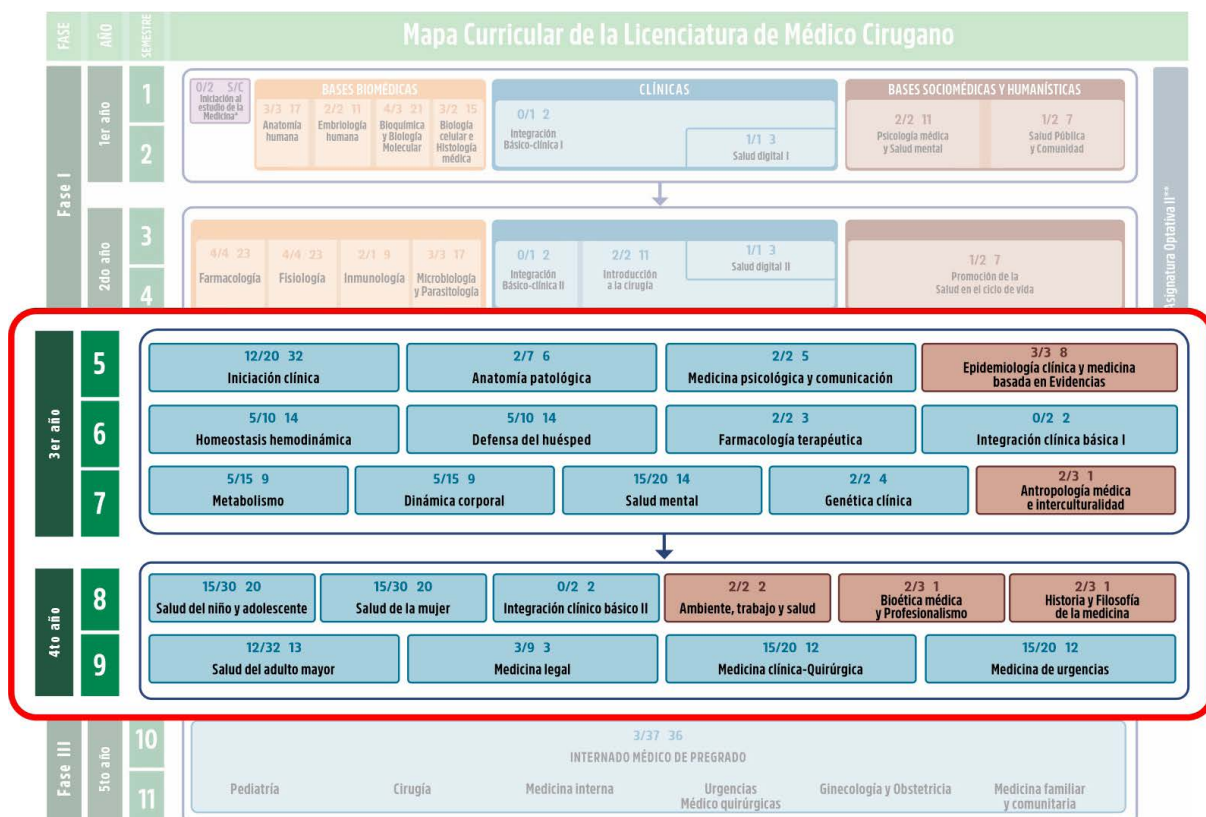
FASE AÑO SEMESTRE

Mapa Curricular de la Licenciatura de Médico Cirugano

Fase I

1er año

1

2

0/2 S/C
Iniciación al estudio de la Medicina*

BASES BIOMÉDICAS

3/3 17
Anatomía humana

2/2 11
Embriología humana

4/3 21
Bioquímica y Biología Molecular

3/2 15
Biología celular e Histología médica

CLÍNICAS

0/1 2
Integración Básico-clínica I

1/1 3
Salud digital I

BASES SOCIOMÉDICAS Y HUMANÍSTICAS

2/2 11
Psicología médica y Salud mental

1/2 7
Salud Pública y Comunidad

2do año

3

4

4/4 23
Farmacología

4/4 23
Fisiología

2/1 9
Inmunología

3/3 17
Microbiología y Parasitología

0/1 2
Integración Básico-clínica II

2/2 11
Introducción a la cirugía

1/1 3
Salud digital II

1/2 7
Promoción de la Salud en el ciclo de vida

Asignatura Optativa II**

3er año

5

12/20 32
Iniciación clínica

2/7 6
Anatomía patológica

2/2 5
Medicina psicológica y comunicación

3/3 8
Epidemiología clínica y medicina basada en Evidencias

6

5/10 14
Homeostasis hemodinámica

5/10 14
Defensa del huésped

2/2 3
Farmacología terapéutica

0/2 2
Integración clínica básica I

7

5/15 9
Metabolismo

5/15 9
Dinámica corporal

15/20 14
Salud mental

2/2 4
Genética clínica

2/3 1
Antropología médica e interculturalidad

4to año

8

15/30 20
Salud del niño y adolescente

15/30 20
Salud de la mujer

0/2 2
Integración clínico básico II

2/2 2
Ambiente, trabajo y salud

2/3 1
Bioética médica y Profesionalismo

2/3 1
Historia y Filosofía de la medicina

9

12/32 13
Salud del adulto mayor

3/9 3
Medicina legal

15/20 12
Medicina clínica-Quirúrgica

15/20 12
Medicina de urgencias

Fase III

5to año

10

11

3/37 36
INTERNADO MÉDICO DE PREGRADO

Pediatría

Cirugía

Medicina interna

Urgencias Médico quirúrgicas

Ginecología y Obstetricia

Medicina familiar y comunitaria